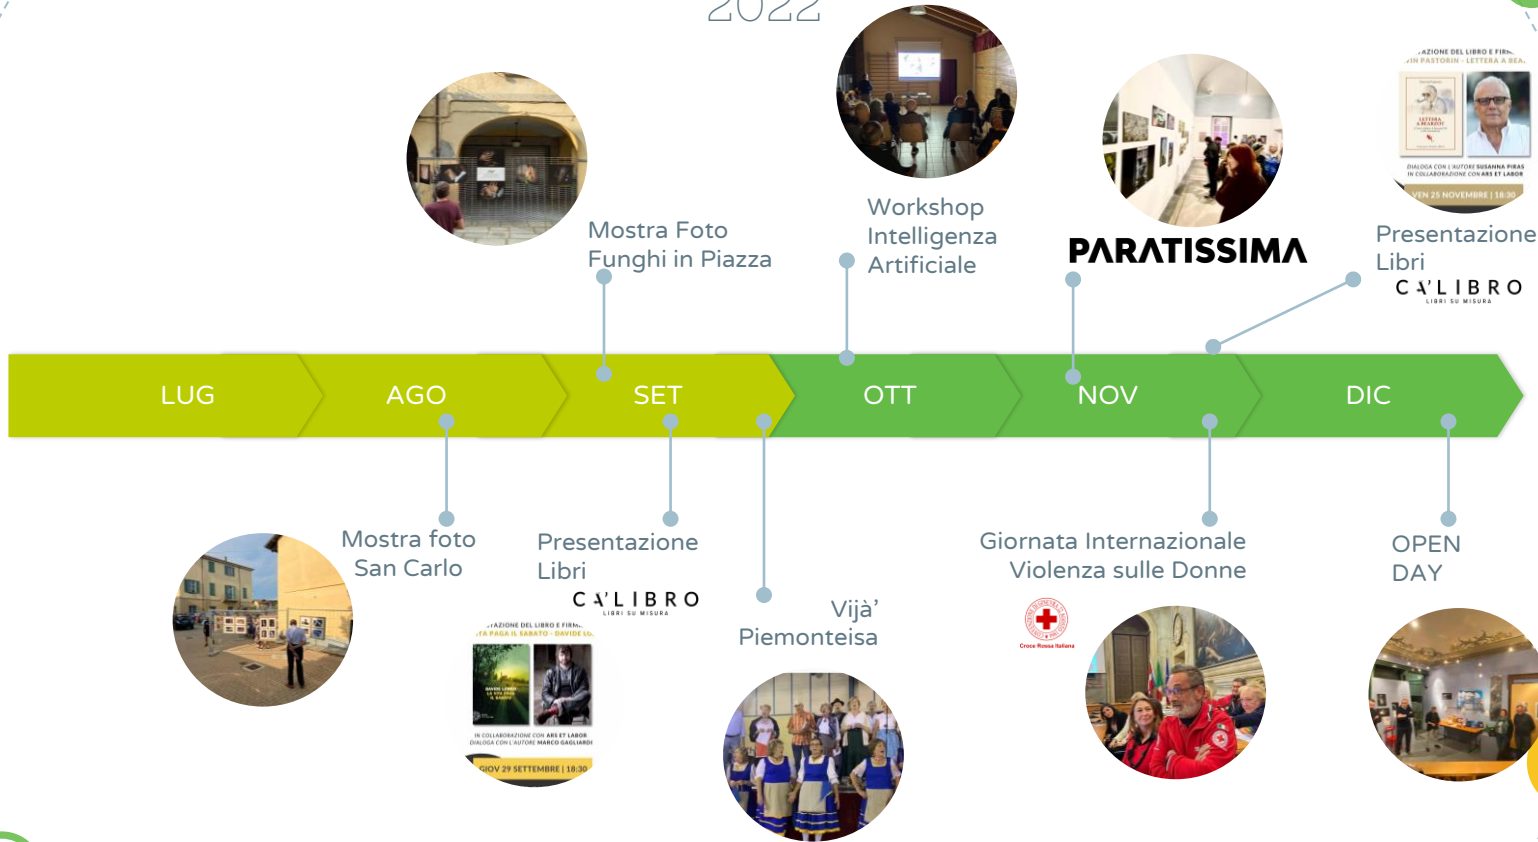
2022

Mostra Foto Funghi in Piazza

Workshop Intelligenza Artificiale

PARATISSIMA

Presentazione Libri
CA'LIBRO
LIBRI SU MISURA

LUG AGO SET OTT NOV DIC

Mostra foto San Carlo

Presentazione Libri
CA'LIBRO
LIBRI SU MISURA

Vijà' Piemonteisa

Giornata Internazionale Violenza sulle Donne

Croce Rossa Italiana

OPEN DAY

GIOV 29 SETTEMBRE | 18:30

VEN 25 NOVEMBRE | 18:30